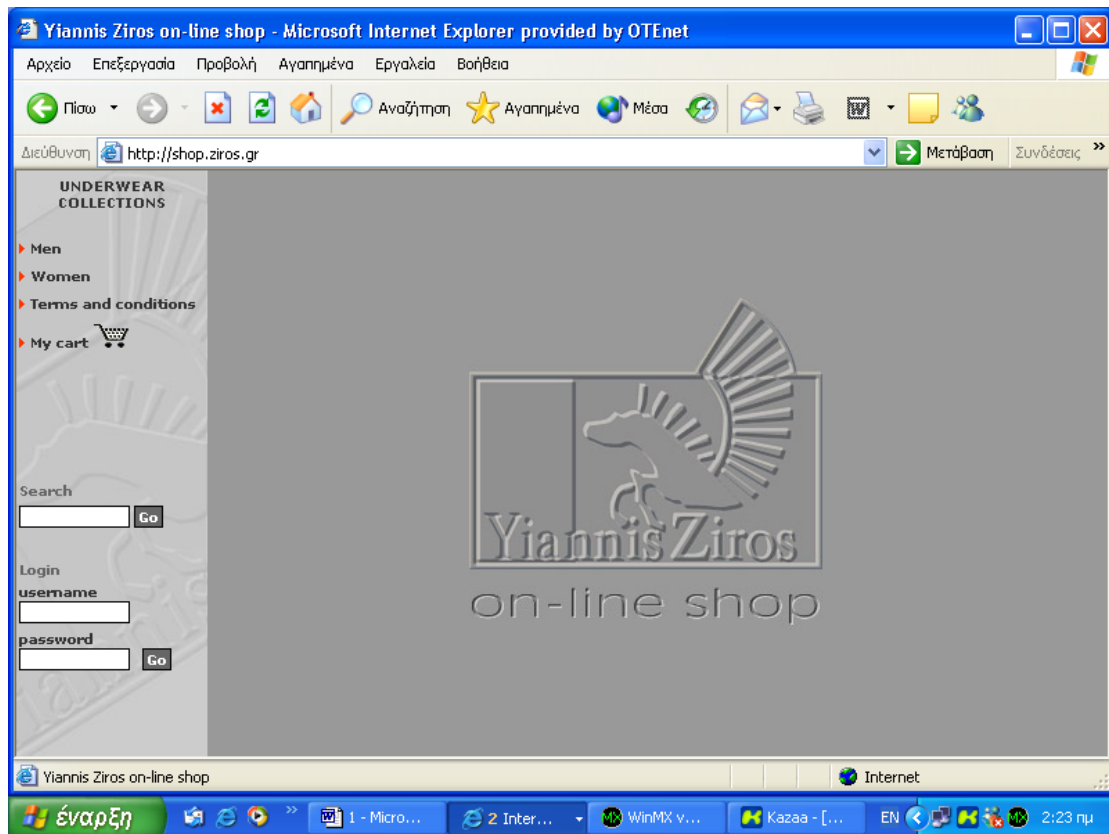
Yiannis Ziros on-line shop - Microsoft Internet Explorer provided by OTEnet

Αρχείο Επεξεργασία Προβολή Αγαπημένα Εργαλεία Βοήθεια

Πίσω Αναζήτηση Αγαπημένα Μέσα

Διεύθυνση http://shop.ziros.gr Μετάβαση Συνδέσεις »

UNDERWEAR COLLECTIONS

Men

Women

Terms and conditions

My cart

Search

Go

Login

username

password

Go

Yiannis Ziros

on-line shop

Yiannis Ziros on-line shop

Internet

έναρξη 1 - Micro... 2 Inter... WinMX v... Kazaa - [... EN 2:23 πμ